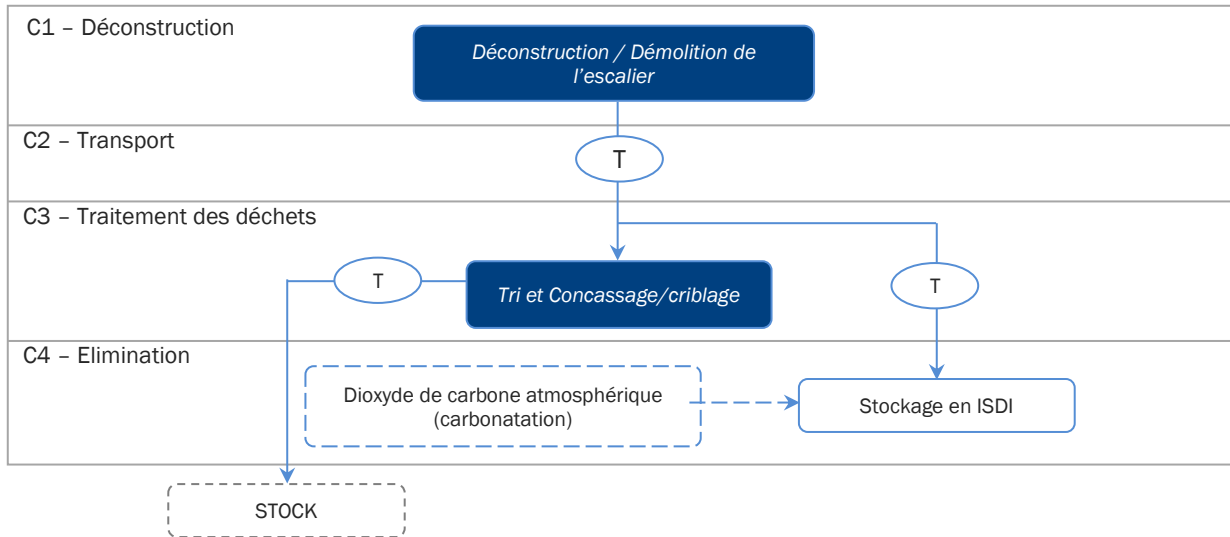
C1 – Déconstruction

Déconstruction / Démolition de l'escalier

C2 – Transport

T

C3 – Traitement des déchets

T

Tri et Concassage/criblage

T

C4 – Elimination

Dioxyde de carbone atmosphérique (carbonatation)

Stockage en ISDI

STOCK